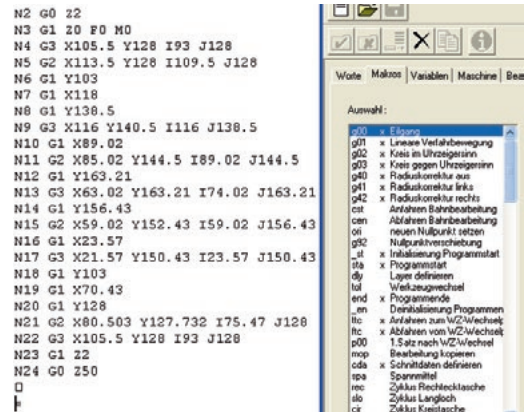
N2 G0 Z2
N3 G1 Z0 F0 M0
N4 G3 X105.5 Y128 I93 J128
N5 G2 X113.5 Y128 I109.5 J128
N6 G1 Y103
N7 G1 X118
N8 G1 Y138.5
N9 G3 X116 Y140.5 I116 J138.5
N10 G1 X89.02
N11 G2 X85.02 Y144.5 I89.02 J144.5
N12 G1 Y163.21
N13 G3 X63.02 Y163.21 I74.02 J163.21
N14 G1 Y156.43
N15 G2 X59.02 Y152.43 I59.02 J156.43
N16 G1 X23.57
N17 G3 X21.57 Y150.43 I23.57 J150.43
N18 G1 Y103
N19 G1 X70.43
N20 G1 Y128
N21 G2 X80.503 Y127.732 I75.47 J128
N22 G3 X105.5 Y128 I93 J128
N23 G1 Z2
N24 G0 Z50
0
F

Worte | Makros | Variablen | Maschine | Bea

Auswahl:

| | | |
|---|---|---|
| g00 | x | Eilgang |
| g01 | x | Lineare Verfahrbewegung |
| g02 | x | Kreis im Uhrzeigersinn |
| g03 | x | Kreis gegen Uhrzeigersinn |
| g40 | x | Radiuskorrektur aus |
| g41 | x | Radiuskorrektur links |
| g42 | x | Radiuskorrektur rechts |
| cst | | Anfahren Bahnbearbeitung |
| cen | | Abfahren Bahnbearbeitung |
| ori | | neuen Nullpunkt setzen |
| g92 | | Nullpunktverschiebung |
| _st | x | Initialisierung Programmstart |
| sta | x | Programmstart |
| dly | | Layer definieren |
| tol | | Werkzeugwechsel |
| end | x | Programmende |
| _en | | Deinitialisierung Programmen |
| ftc | x | Anfahren zum WZ-Wechsel |
| ftc | x | Abfahren vom WZ-Wechsel |
| p00 | | 1.Satz nach WZ-Wechsel |
| mop | | Bearbeitung kopieren |
| cda | x | Schnittdaten definieren |
| spa | | Spannmittel |
| rec | | Zyklus Rechtecktasche |
| slo | | Zyklus Langloch |
| cir | | Zyklus Kreistasche |